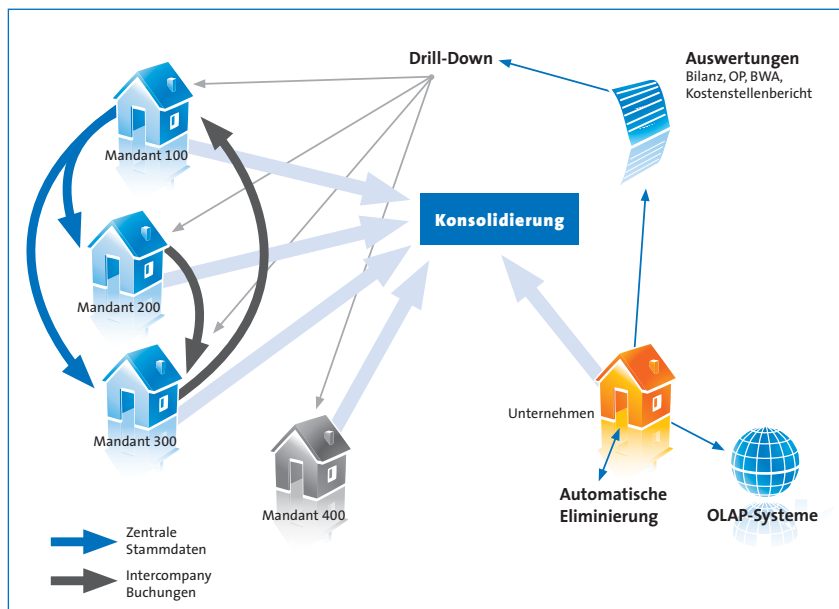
Drill-Down

Auswertungen
Bilanz, OP, BWA,
Kostenstellenbericht

Mandant 100

Konsolidierung

Mandant 200

Mandant 300

Unternehmen

Mandant 400

Automatische
Eliminierung

OLAP-Systeme

Zentrale
Stammdaten

Intercompany
Buchungen